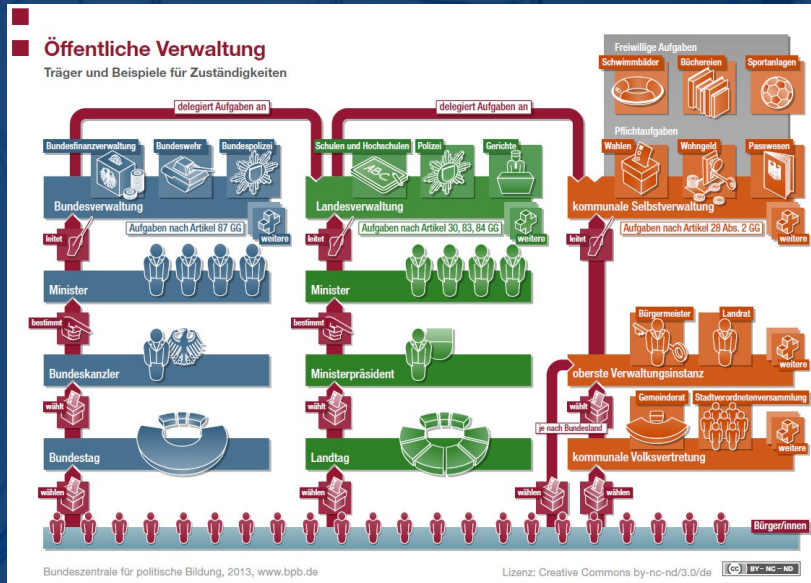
Öffentliche Verwaltung

Träger und Beispiele für Zuständigkeiten

delegiert Aufgaben an

delegiert Aufgaben an

Freiwillige Aufgaben

Schwimmbäder

Büchereien

Sportanlagen

Pflichtaufgaben

Wahlen

Wohngeld

Passwesen

Bundesfinanzverwaltung

Bundeswehr

Bundespolizei

Schulen und Hochschulen

Polizei

Gerichte

ABC

Bundesverwaltung

Landesverwaltung

kommunale Selbstverwaltung

leitet

Aufgaben nach Artikel 87 GG

weitere

leitet

Aufgaben nach Artikel 30, 83, 84 GG

weitere

leitet

Aufgaben nach Artikel 28 Abs. 2 GG

weitere

Minister

Minister

bestimmt

bestimmt

Bürgermeister

Landrat

weitere

Bundeskanzler

Ministerpräsident

oberste Verwaltungsinstanz

wählt

wählt

wählt

Gemeinderat

Stadtverordnetenversammlung

je nach Bundesland

weitere

Bundestag

Landtag

kommunale Volksvertretung

wählen

wählen

wählen

wählen

Bürger/innen

Bundeszentrale für politische Bildung, 2013, www.bpb.de

Lizenz: Creative Commons by-nc-nd/3.0/de

(cc) BY-NC-ND